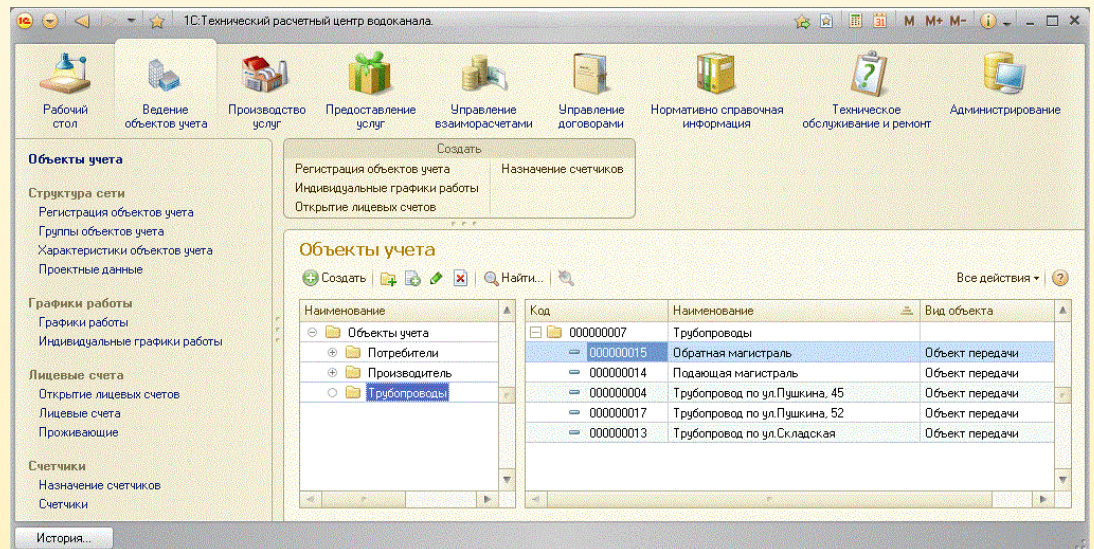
1С:Технический расчетный центр водоканала.

M M+ M-

Рабочий стол
Ведение объектов учета
Производство услуг
Предоставление услуг
Управление взаиморасчетами
Управление договорами
Нормативно справочная информация
Техническое обслуживание и ремонт
Администрирование

Объекты учета

Структура сети
Регистрация объектов учета
Группы объектов учета
Характеристики объектов учета
Проектные данные

Графики работы
Графики работы
Индивидуальные графики работы

Лицевые счета
Открытие лицевых счетов
Лицевые счета
Проживающие

Счетчики
Назначение счетчиков
Счетчики

Создать
Регистрация объектов учета
Индивидуальные графики работы
Открытие лицевых счетов
Назначение счетчиков

Объекты учета

Создать
Найти...
Все действия

| Наименование |
|---|
| Объекты учета |
| Потребители |
| Производитель |
| Трубопроводы |

| Код | Наименование | Вид объекта |
|---|---|---|
| 000000007 | Трубопроводы | |
| 000000015 | Обратная магистраль | Объект передачи |
| 000000014 | Подающая магистраль | Объект передачи |
| 000000004 | Трубопровод по ул.Пушкина, 45 | Объект передачи |
| 000000017 | Трубопровод по ул.Пушкина, 52 | Объект передачи |
| 000000013 | Трубопровод по ул.Складская | Объект передачи |

История...